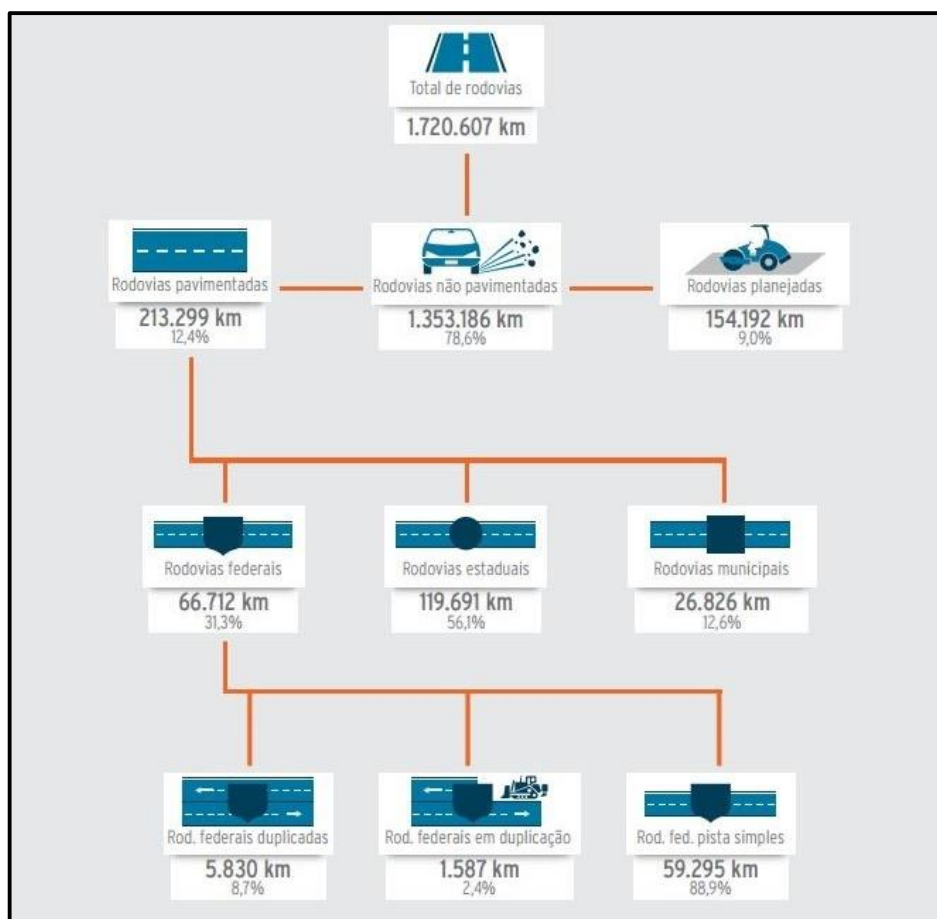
Total de rodovias
1.720.607 km

Rodovias pavimentadas
213.299 km
12,4%

Rodovias não pavimentadas
1.353.186 km
78,6%

Rodovias planejadas
154.192 km
9,0%

Rodovias federais
66.712 km
31,3%

Rodovias estaduais
119.691 km
56,1%

Rodovias municipais
26.826 km
12,6%

Rod. federais duplicadas
5.830 km
8,7%

Rod. federais em duplicação
1.587 km
2,4%

Rod. fed. pista simples
59.295 km
88,9%